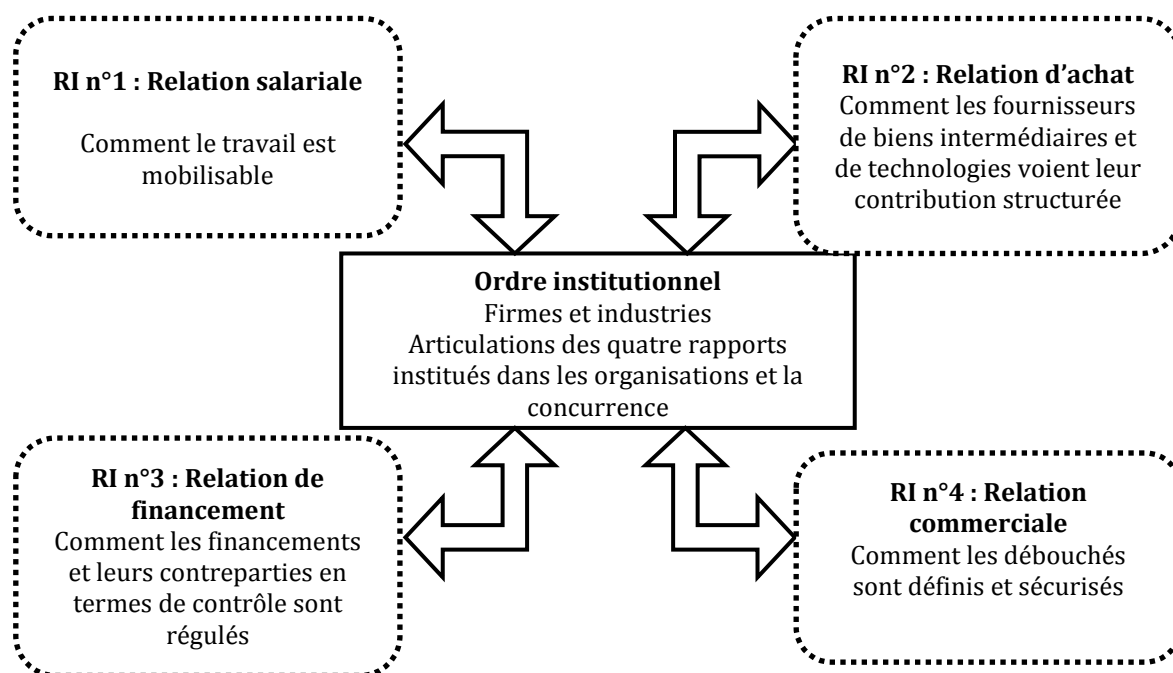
**RI n°1 : Relation salariale**

Comment le travail est mobilisable

**RI n°2 : Relation d'achat**
Comment les fournisseurs de biens intermédiaires et de technologies voient leur contribution structurée

**Ordre institutionnel**
Firmes et industries
Articulations des quatre rapports institués dans les organisations et la concurrence

**RI n°3 : Relation de financement**
Comment les financements et leurs contreparties en termes de contrôle sont régulés

**RI n°4 : Relation commerciale**
Comment les débouchés sont définis et sécurisés